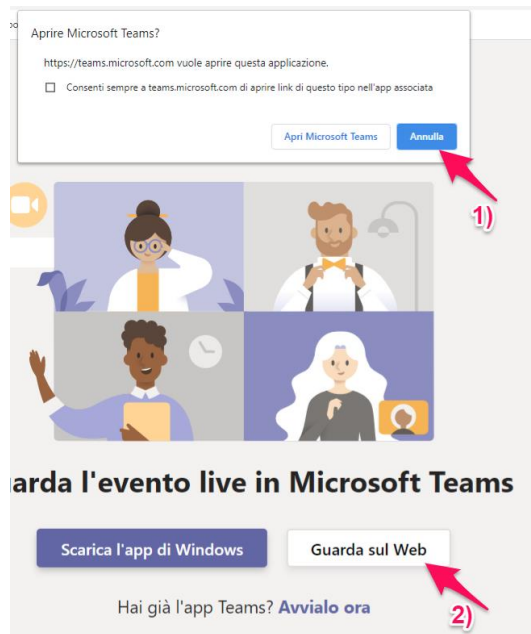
Aprire Microsoft Teams?

https://teams.microsoft.com vuole aprire questa applicazione.

Consenti sempre a teams.microsoft.com di aprire link di questo tipo nell'app associata

Apri Microsoft Teams

Annulla

1)

arda l'evento live in Microsoft Teams

Scarica l'app di Windows

Guarda sul Web

Hai già l'app Teams? Avvialo ora

2)